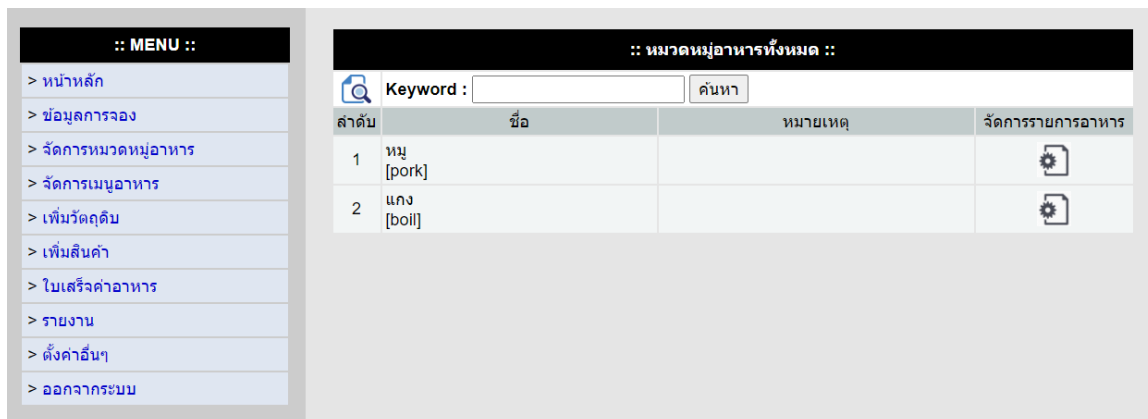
:: MENU ::

> หน้าหลัก

> ข้อมูลการจอง

> จัดการหมวดหมู่อาหาร

> จัดการเมนูอาหาร

> เพิ่มวัตถุดิบ

> เพิ่มสินค้า

> ใบเสร็จค่าอาหาร

> รายงาน

> ตั้งค่าอื่นๆ

> ออกจากระบบ

:: หมวดหมู่อาหารทั้งหมด ::

Keyword : ค้นหา

| ลำดับ | ชื่อ | หมายเหตุ | จัดการรายการอาหาร |
|---|---|---|---|
| 1 | หมู [pork] | | |
| 2 | แกง [boil] | | |